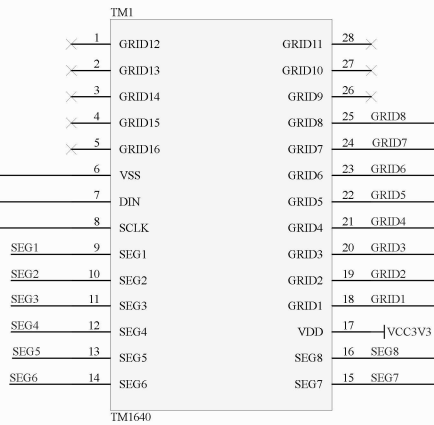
TM1

1 GRID12
2 GRID13
3 GRID14
4 GRID15
5 GRID16
6 VSS
7 DIN
8 SCLK
SEG1 9 SEG1
SEG2 10 SEG2
SEG3 11 SEG3
SEG4 12 SEG4
SEG5 13 SEG5
SEG6 14 SEG6

GRID11 28
GRID10 27
GRID9 26
GRID8 25 GRID8
GRID7 24 GRID7
GRID6 23 GRID6
GRID5 22 GRID5
GRID4 21 GRID4
GRID3 20 GRID3
GRID2 19 GRID2
GRID1 18 GRID1
VDD 17 VCC3V3
SEG8 16 SEG8
SEG7 15 SEG7

TM1640